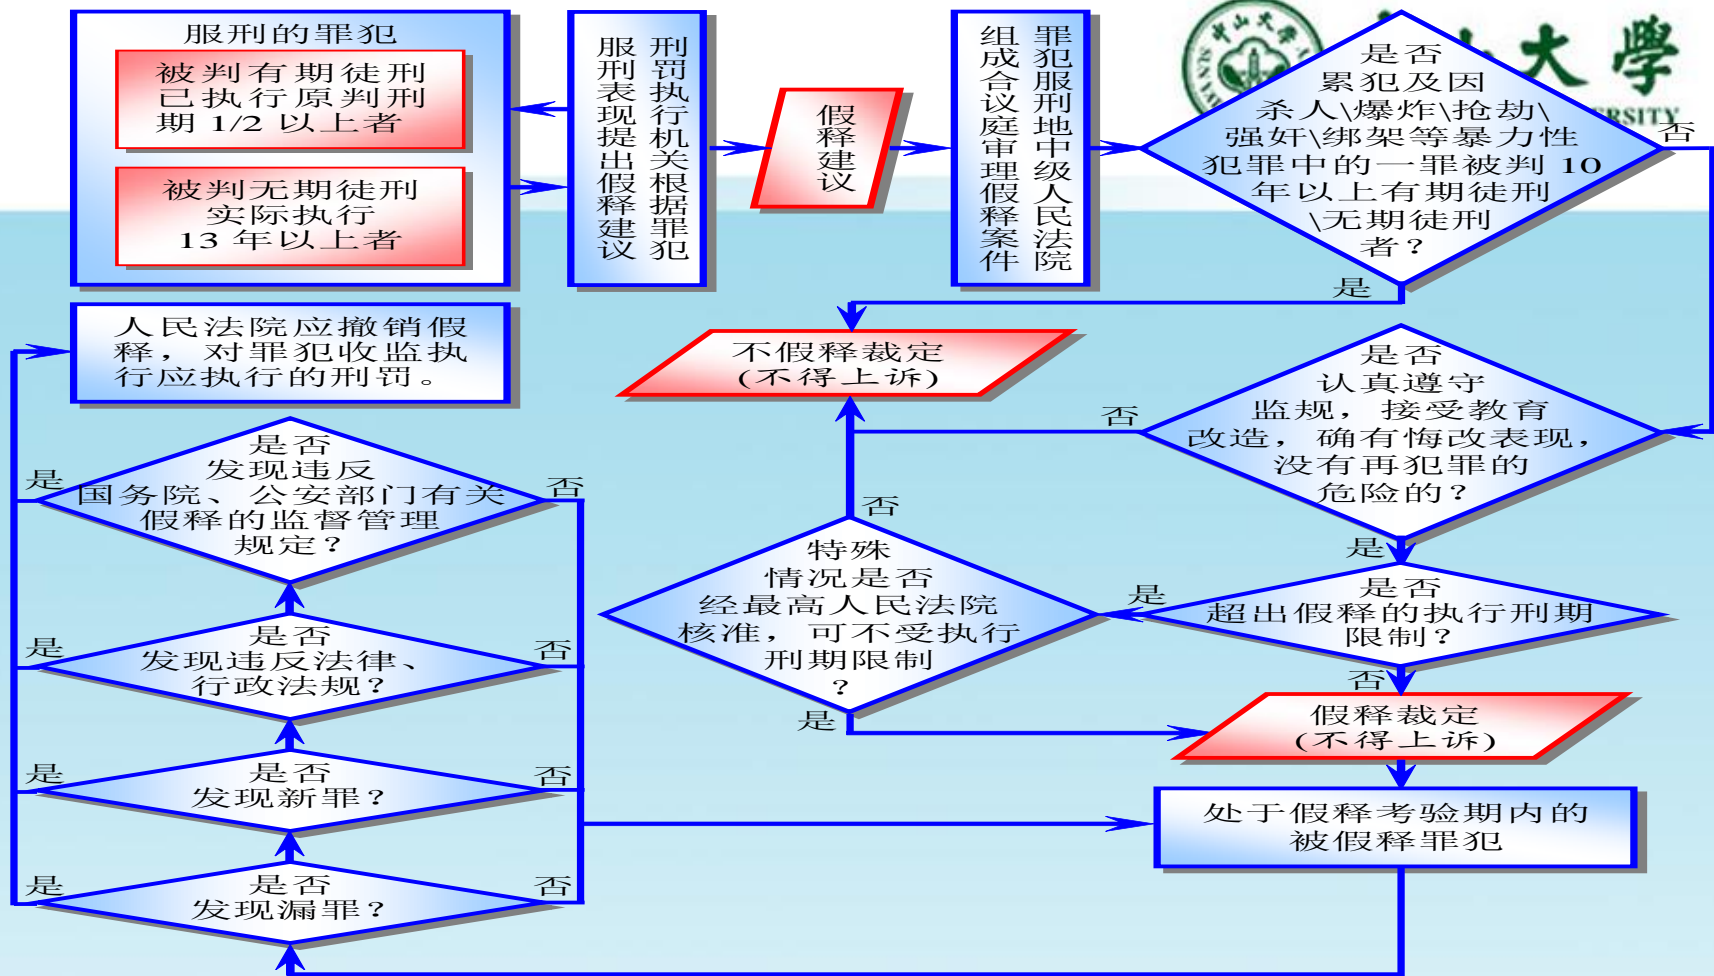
服刑的罪犯

被判有期徒刑已执行原判刑期 1/2 以上者

被判无期徒刑实际执行 13 年以上者

刑罚执行机关根据罪犯服刑表现提出假释建议

假释建议

罪犯服刑地中级人民法院组成合议庭审理假释案件

大學

是否累犯及因杀人\爆炸\抢劫\强奸\绑架等暴力性犯罪中的一罪被判 10 年以上有期徒刑\无期徒刑者？

否

是

人民法院应撤销假释，对罪犯收监执行应执行的刑罚。

不假释裁定（不得上诉）

否

是否认真遵守监规，接受教育改造，确有悔改表现，没有再犯罪的危险的？

是

是否发现违反国务院、公安部门有关假释的监督管理规定？

是

否

否

特殊情况是否经最高人民法院核准，可不受执行刑期限制？

是

是否超出假释的执行刑期限制？

是

是否发现违反法律、行政法规？

否

否

是

假释裁定（不得上诉）

是

是否发现新罪？

否

处于假释考验期内的被假释罪犯

是

是否发现漏罪？

否